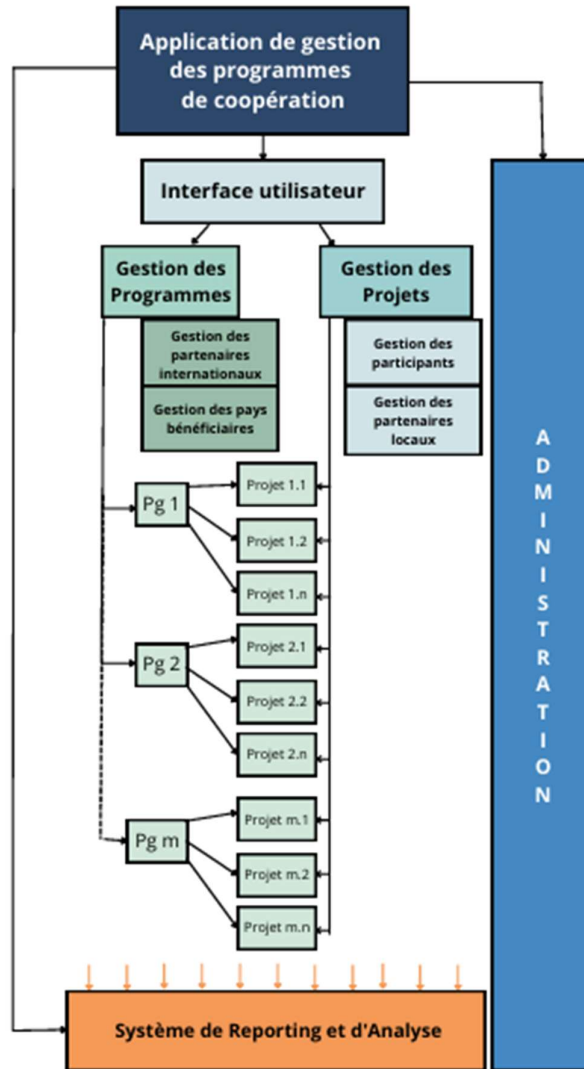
Application de gestion des programmes de coopération

Interface utilisateur

Gestion des Programmes

Gestion des Projets

Gestion des partenaires internationaux

Gestion des pays bénéficiaires

Gestion des participants

Gestion des partenaires locaux

ADMINISTRATION

Pg 1

Projet 1.1

Projet 1.2

Projet 1.n

Pg 2

Projet 2.1

Projet 2.2

Projet 2.n

Pg m

Projet m.1

Projet m.2

Projet m.n

Système de Reporting et d'Analyse